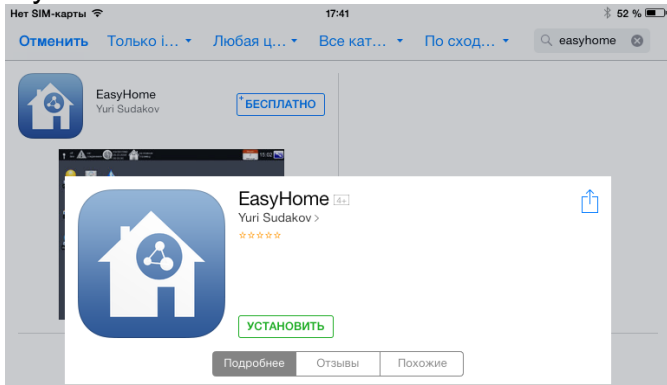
Нет SIM-карты

17:41

52 %

Отменить

Только i...

Любая ц...

Все кат...

По сход...

easyhome

EasyHome

Yuri Sudakov

БЕСПЛАТНО

15:02

EasyHome

4+

Yuri Sudakov >

УСТАНОВИТЬ

Подробнее

Отзывы

Похожие